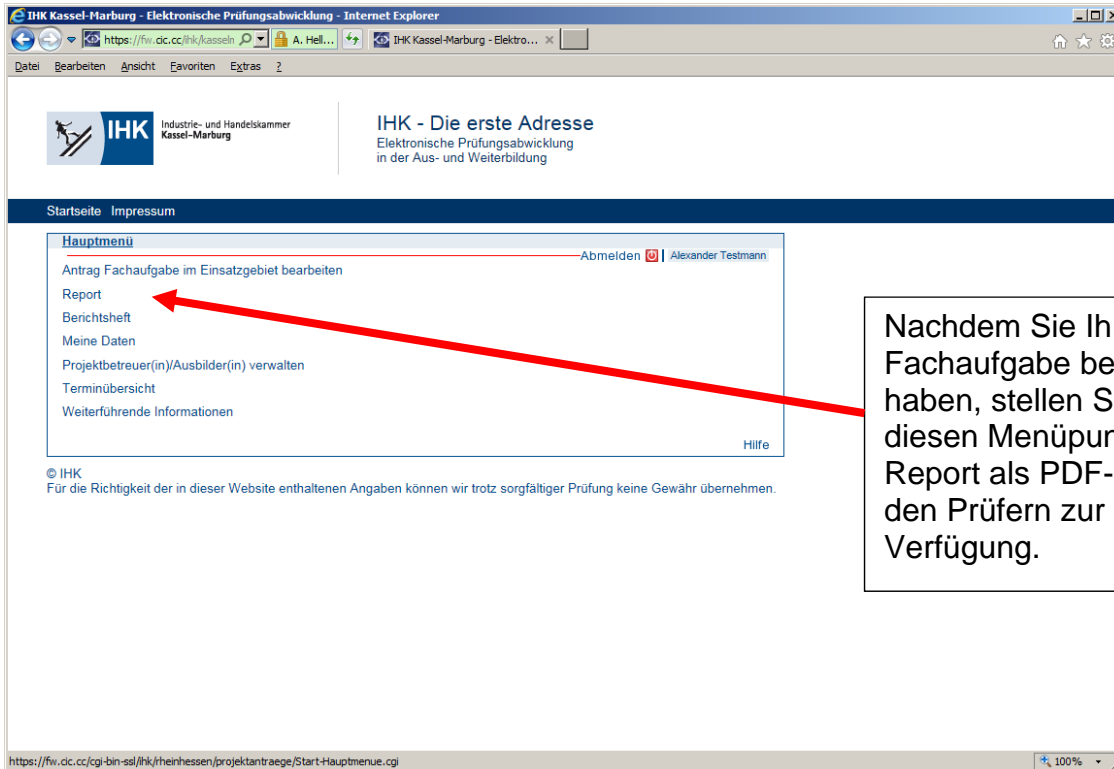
IHK Kassel-Marburg - Elektronische Prüfungsabwicklung - Internet Explorer

https://fw.cic.cc/ihk/kasseln

A. Hell...

IHK Kassel-Marburg - Elektro...

Datei Bearbeiten Ansicht Favoriten Extras ?

IHK Industrie- und Handelskammer Kassel-Marburg

IHK - Die erste Adresse
Elektronische Prüfungsabwicklung
in der Aus- und Weiterbildung

Startseite Impressum

Hauptmenü

Abmelden | Alexander Testmann

Antrag Fachaufgabe im Einsatzgebiet bearbeiten
Report
Berichtsheft
Meine Daten
Projektbetreuer(in)/Ausbilder(in) verwalten
Terminübersicht
Weiterführende Informationen

Hilfe

© IHK
Für die Richtigkeit der in dieser Website enthaltenen Angaben können wir trotz sorgfältiger Prüfung keine Gewähr übernehmen.

Nachdem Sie Ih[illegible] Fachaufgabe be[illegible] haben, stellen S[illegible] diesen Menüpun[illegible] Report als PDF-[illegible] den Prüfern zur Verfügung.

https://fw.cic.cc/cgi-bin-ssl/ihk/rheinhessen/projektantraege/Start-Hauptmenue.cgi

100%